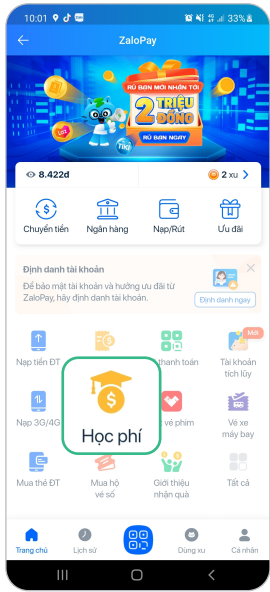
10:01 33%

ZaloPay

RỦ BẠN MỚI NHẬN TỚI 2 TRIỆU ĐỒNG

RỦ BẠN NGAY

8.422đ

2 xu

Chuyển tiền

Ngân hàng

Nạp/Rút

Ưu đãi

Định danh tài khoản

Để bảo mật tài khoản và hưởng ưu đãi từ ZaloPay, hãy định danh tài khoản.

Định danh ngay

Nạp tiền ĐT

thanh toán

Mới

Tài khoản tích lũy

Nạp 3G/4G

Học phí

vé phim

Vé xe máy bay

Mua thẻ ĐT

Mua hộ vé số

Giới thiệu nhận quà

Tất cả

Trang chủ

Lịch sử

Dùng xu

Cá nhân